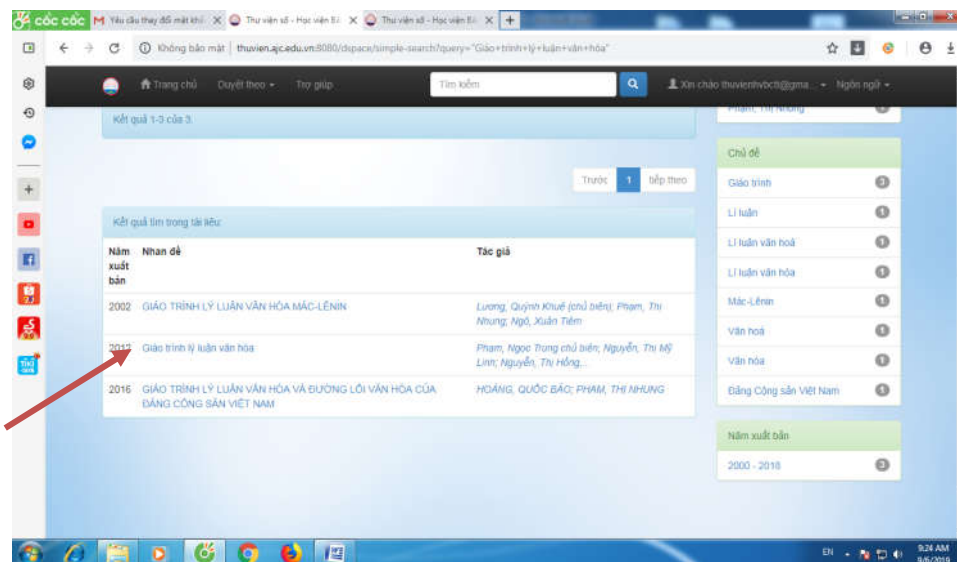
cốc cốc
Yêu cầu thay đổi mật khẩu
Thư viện số - Học viện Bá
Thư viện số - Học viện Bá

Không bảo mật | thuvien.ajc.edu.vn:8080/dspace/simple-search?query="Giáo+trình+lý+luận+văn+hóa"

Trang chủ Duyệt theo Trợ giúp Tìm kiếm Xin chào thuvienhvbctt@gma... Ngôn ngữ

Kết quả 1-3 của 3.

Phạm, Thị Nhung

Trước 1 tiếp theo

Kết quả tìm trong tài liệu:

| Năm xuất bản | Nhan đề | Tác giả |
|---|---|---|
| 2002 | GIÁO TRÌNH LÝ LUẬN VĂN HÓA MÁC-LÊNIN | Lương, Quỳnh Khuê (chủ biên); Phạm, Thị Nhung; Ngô, Xuân Tiêm |
| 2012 | Giáo trình lý luận văn hóa | Phạm, Ngọc Trung chủ biên; Nguyễn, Thị Mỹ Linh; Nguyễn, Thị Hồng... |
| 2016 | GIÁO TRÌNH LÝ LUẬN VĂN HÓA VÀ ĐƯỜNG LỐI VĂN HÓA CỦA ĐẢNG CỘNG SẢN VIỆT NAM | HOÀNG, QUỐC BẢO; PHẠM, THỊ NHUNG |

Chủ đề
Giáo trình 3
Lí luận 1
Lí luận văn hoá 1
Lí luận văn hóa 1
Mác-Lênin 1
Văn hoá 1
Văn hóa 1
Đảng Cộng sản Việt Nam 1

Năm xuất bản
2000 - 2016 3

EN 9:24 AM 9/6/2019